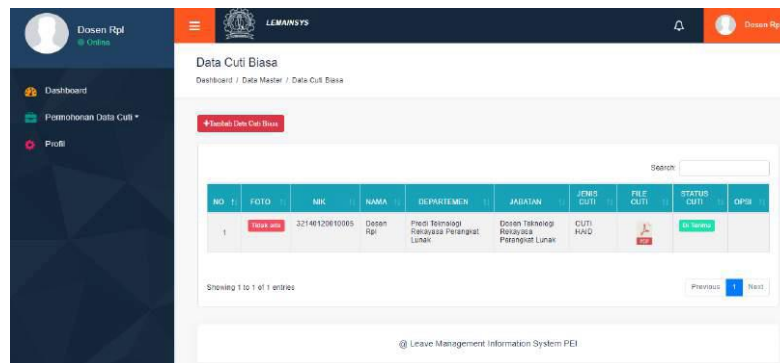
Dosen Rpl
● Online

Dashboard
Permohonan Data Cuti ▾
Profil

LEMAINSYS

Dosen Rp

Data Cuti Biasa
Dashboard / Data Master / Data Cuti Biasa

+Tambah Data Cuti Biasa

Search:

| NO | FOTO | NIK | NAMA | DEPARTEMEN | JABATAN | JENIS CUTI | FILE CUTI | STATUS CUTI | OPSI |
|---|---|---|---|---|---|---|---|---|---|
| 1 | Tidak ada | 32140120010005 | Dosen Rpl | Prodi Teknologi Rekayasa Perangkat Lunak | Dosen Teknologi Rekayasa Perangkat Lunak | CUTI HAID | PDF | Di Terima | |

Showing 1 to 1 of 1 entries

Previous 1 Next

@ Leave Management Information System PEI